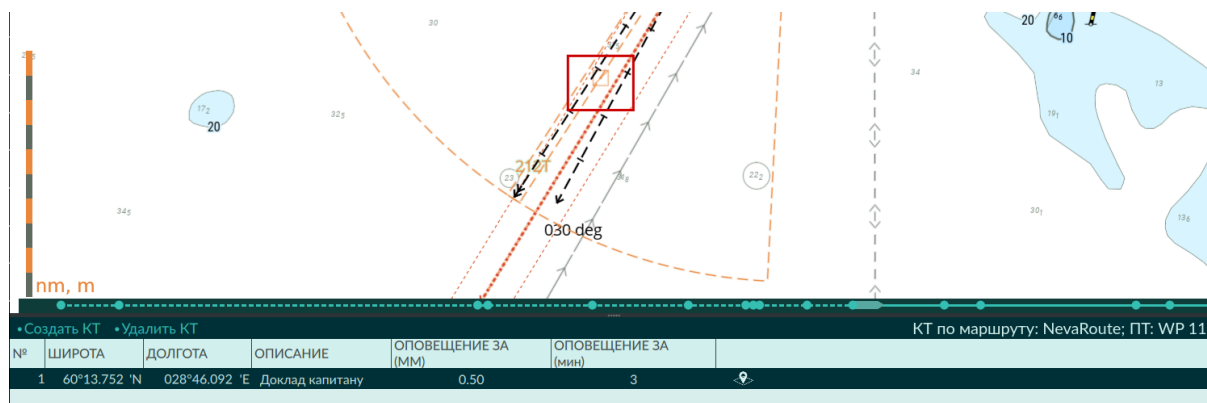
30

20

66

10

$17_2$

20

$32_5$

34

13

$19_1$

210T

23

$22_2$

$34_5$

030 deg

$30_1$

$13_6$

nm, m

• Создать КТ • Удалить КТ

КТ по маршруту: NevaRoute; ПТ: WP 11

| № | ШИРОТА | ДОЛГОТА | ОПИСАНИЕ | ОПОВЕЩЕНИЕ ЗА (ММ) | ОПОВЕЩЕНИЕ ЗА (мин) | |
|---|---|---|---|---|---|---|
| 1 | 60°13.752 'N | 028°46.092 'E | Доклад капитану | 0.50 | 3 | |